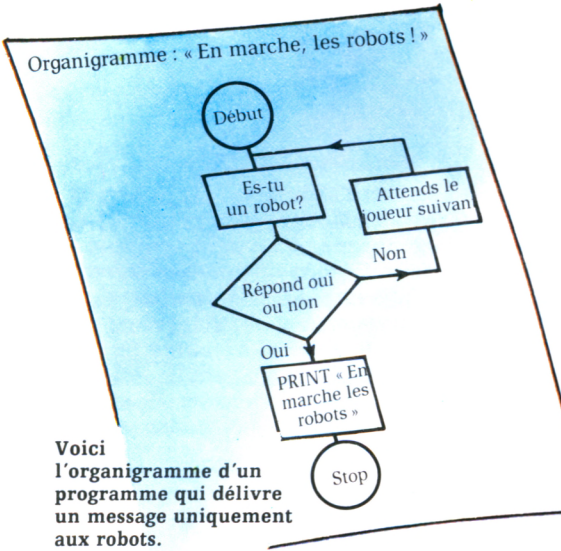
Organigramme : « En marche, les robots ! »

Début

Es-tu un robot?

Attends le joueur suivan

Non

Répond oui ou non

Oui

PRINT « En marche les robots »

Stop

Voici l'organigramme d'un programme qui délivre un message uniquement aux robots.